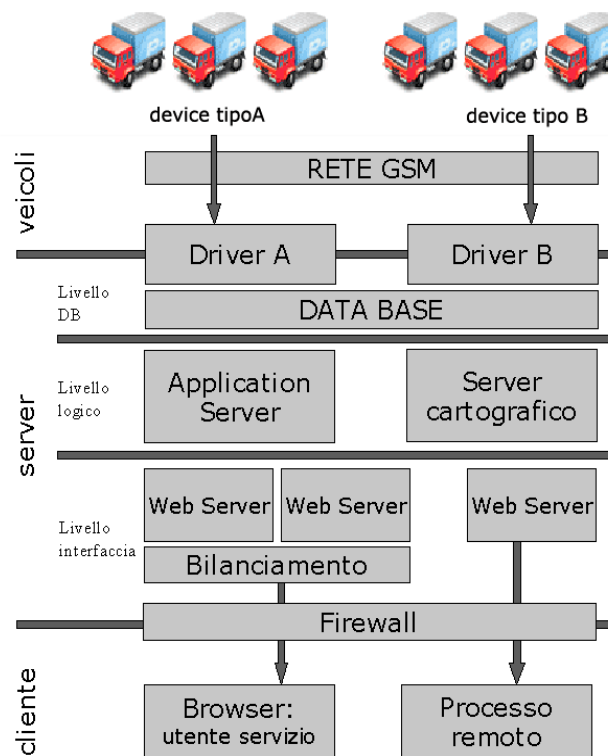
device tipoA

device tipo B

veicoli

RETE GSM

Driver A

Driver B

Livello DB

DATA BASE

server

Livello logico

Application Server

Server cartografico

Livello interfaccia

Web Server

Web Server

Web Server

Bilanciamento

Firewall

cliente

Browser: utente servizio

Processo remoto